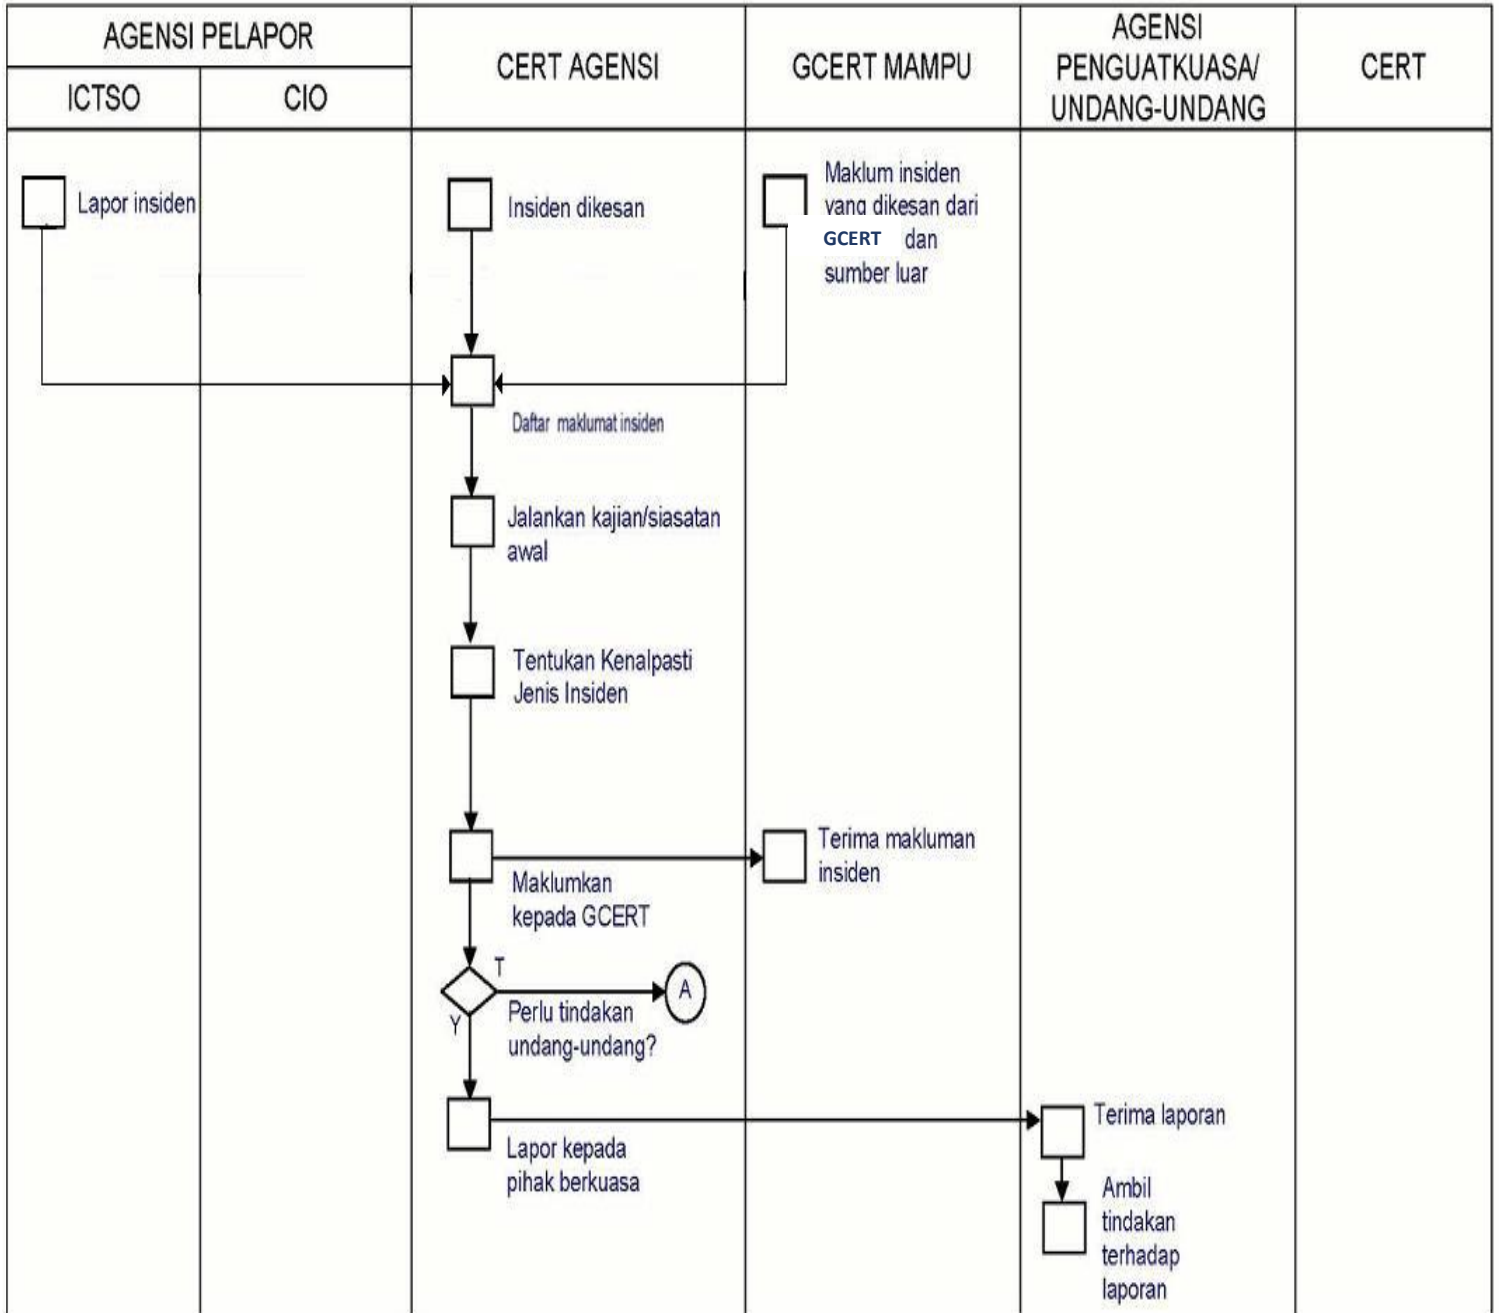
| AGENSI PELAPOR | | CERT AGENSI | GCERT MAMPU | AGENSI PENGUATKUASA/ UNDANG-UNDANG | CERT |
|---|---|---|---|---|---|
| ICTSO | CIO | | | | |

Lapor insiden

Insiden dikesan

Maklum insiden vang dikesan dari GCERT dan sumber luar

Daftar maklumat insiden

Jalankan kajian/siasatan awal

Tentukan Kenalpasti Jenis Insiden

Terima makluman insiden

Maklumkan kepada GCERT

T

A

Y

Perlu tindakan undang-undang?

Terima laporan

Lapor kepada pihak berkuasa

Ambil tindakan terhadap laporan